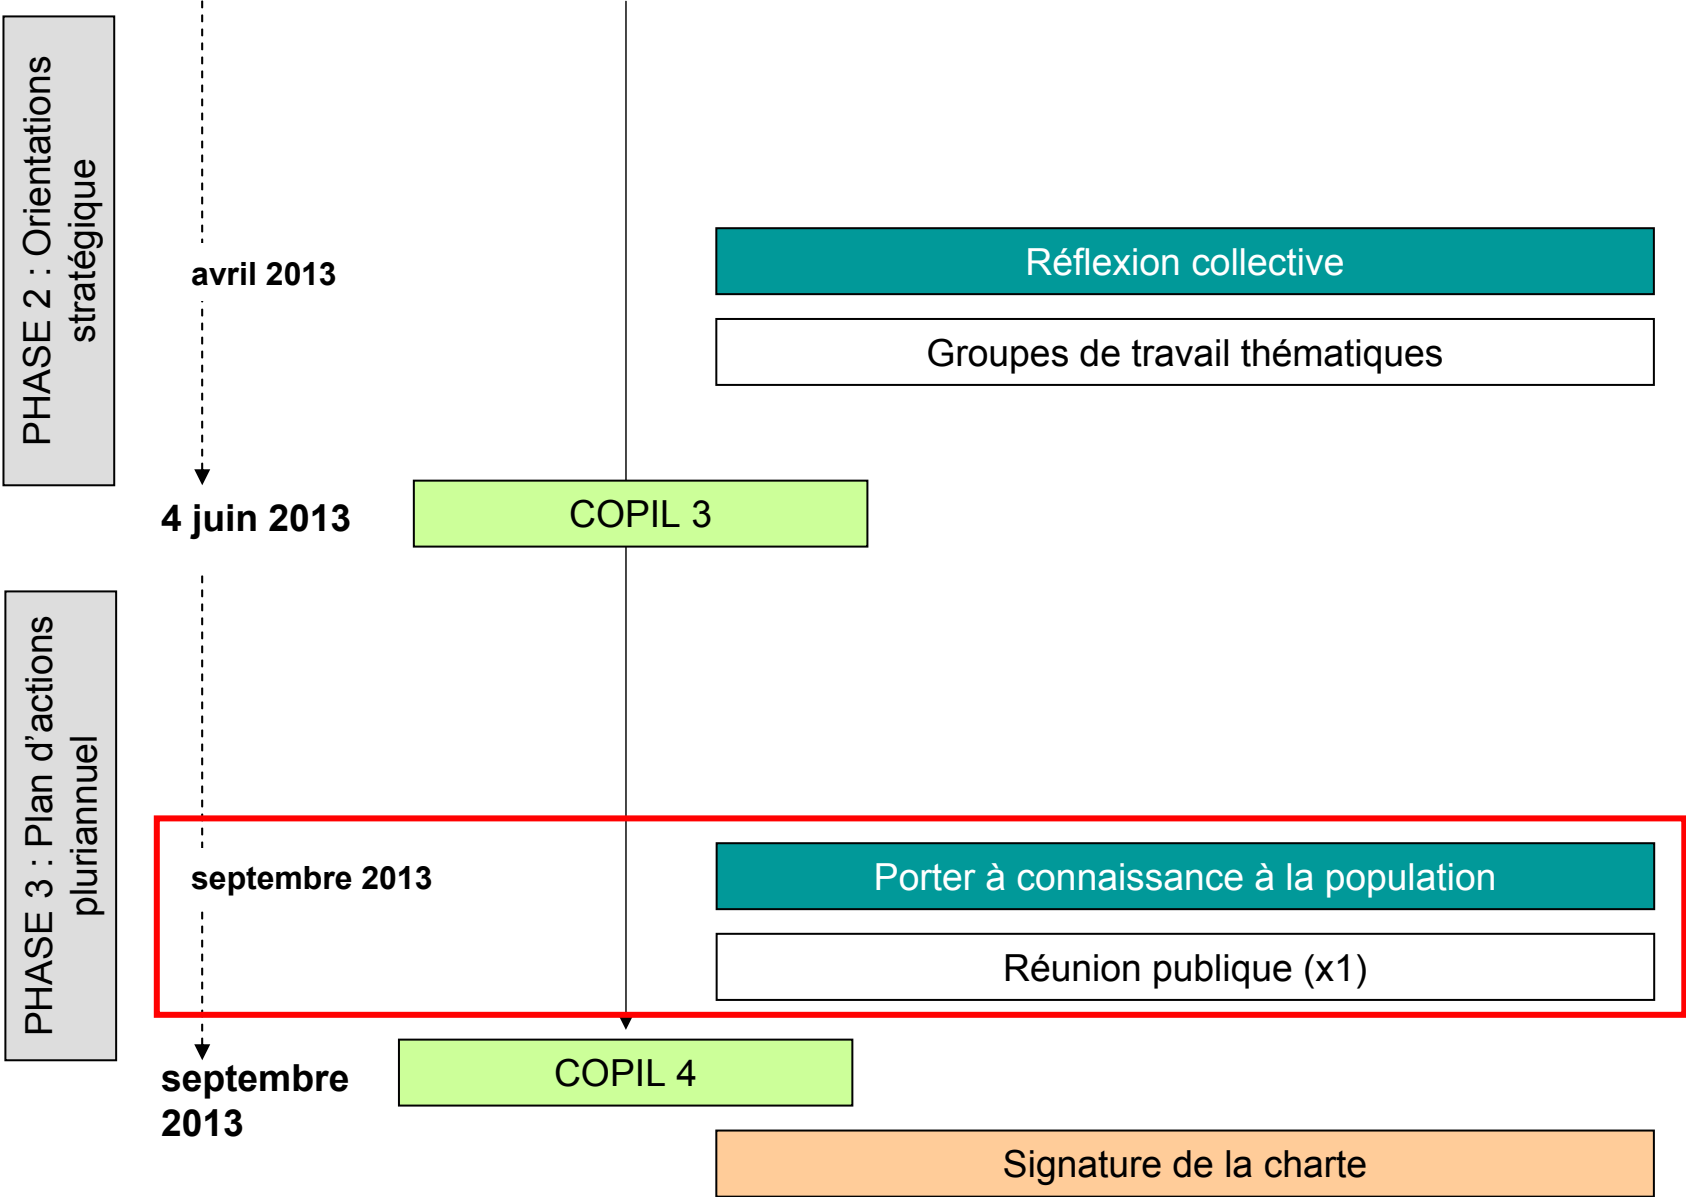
PHASE 2 : Orientations stratégique

avril 2013

Réflexion collective

Groupes de travail thématiques

4 juin 2013

COPIL 3

PHASE 3 : Plan d'actions pluriannuel

septembre 2013

Porter à connaissance à la population

Réunion publique (x1)

septembre 2013

COPIL 4

Signature de la charte